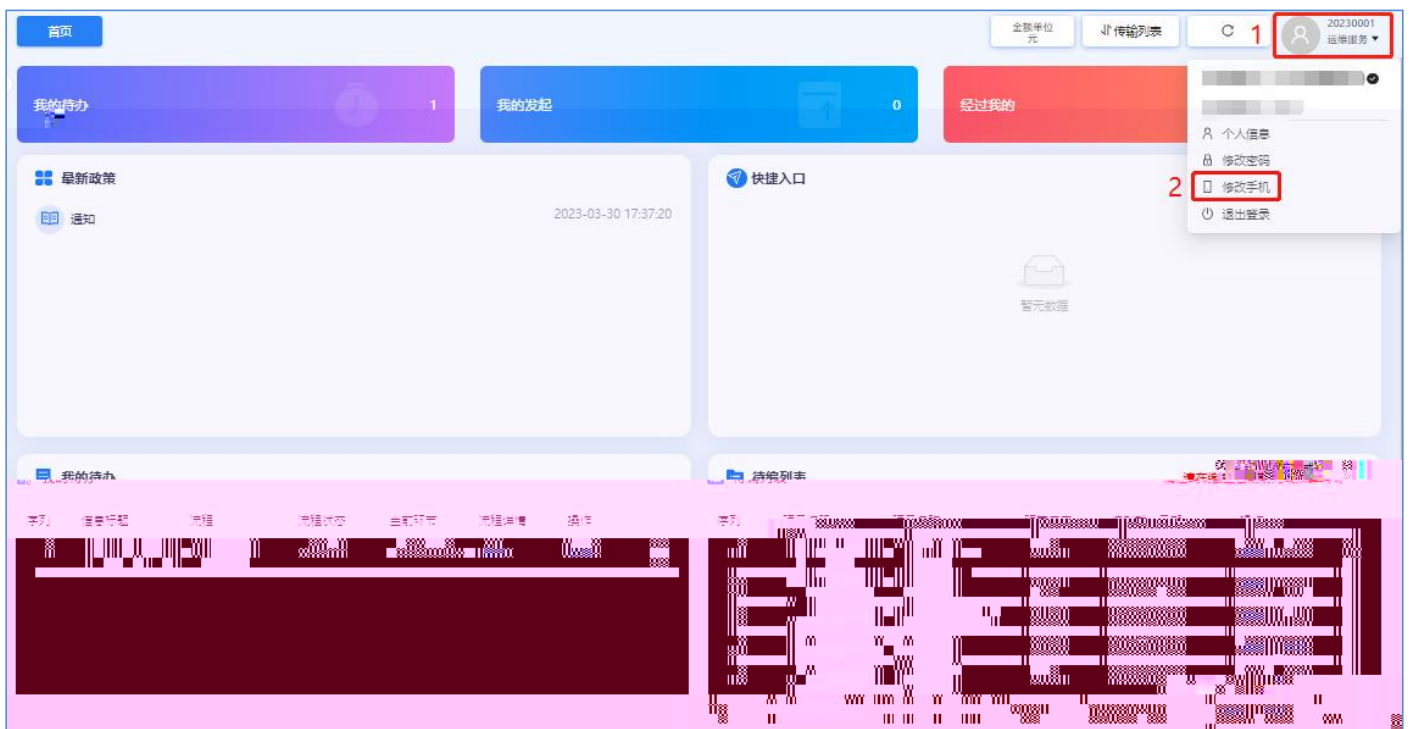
首页

金额单位
元

传输列表

C

1

20230001
运维服务

我的待办 1

我的发起 0

经过我的

个人信息

修改密码

2

修改手机

退出登录

最新政策

通知 2023-03-30 17:37:20

快捷入口

暂无数据

我的待办

待输列表

序列 信息标题 流程 流程状态 当前环节 流程详情 操作

序列